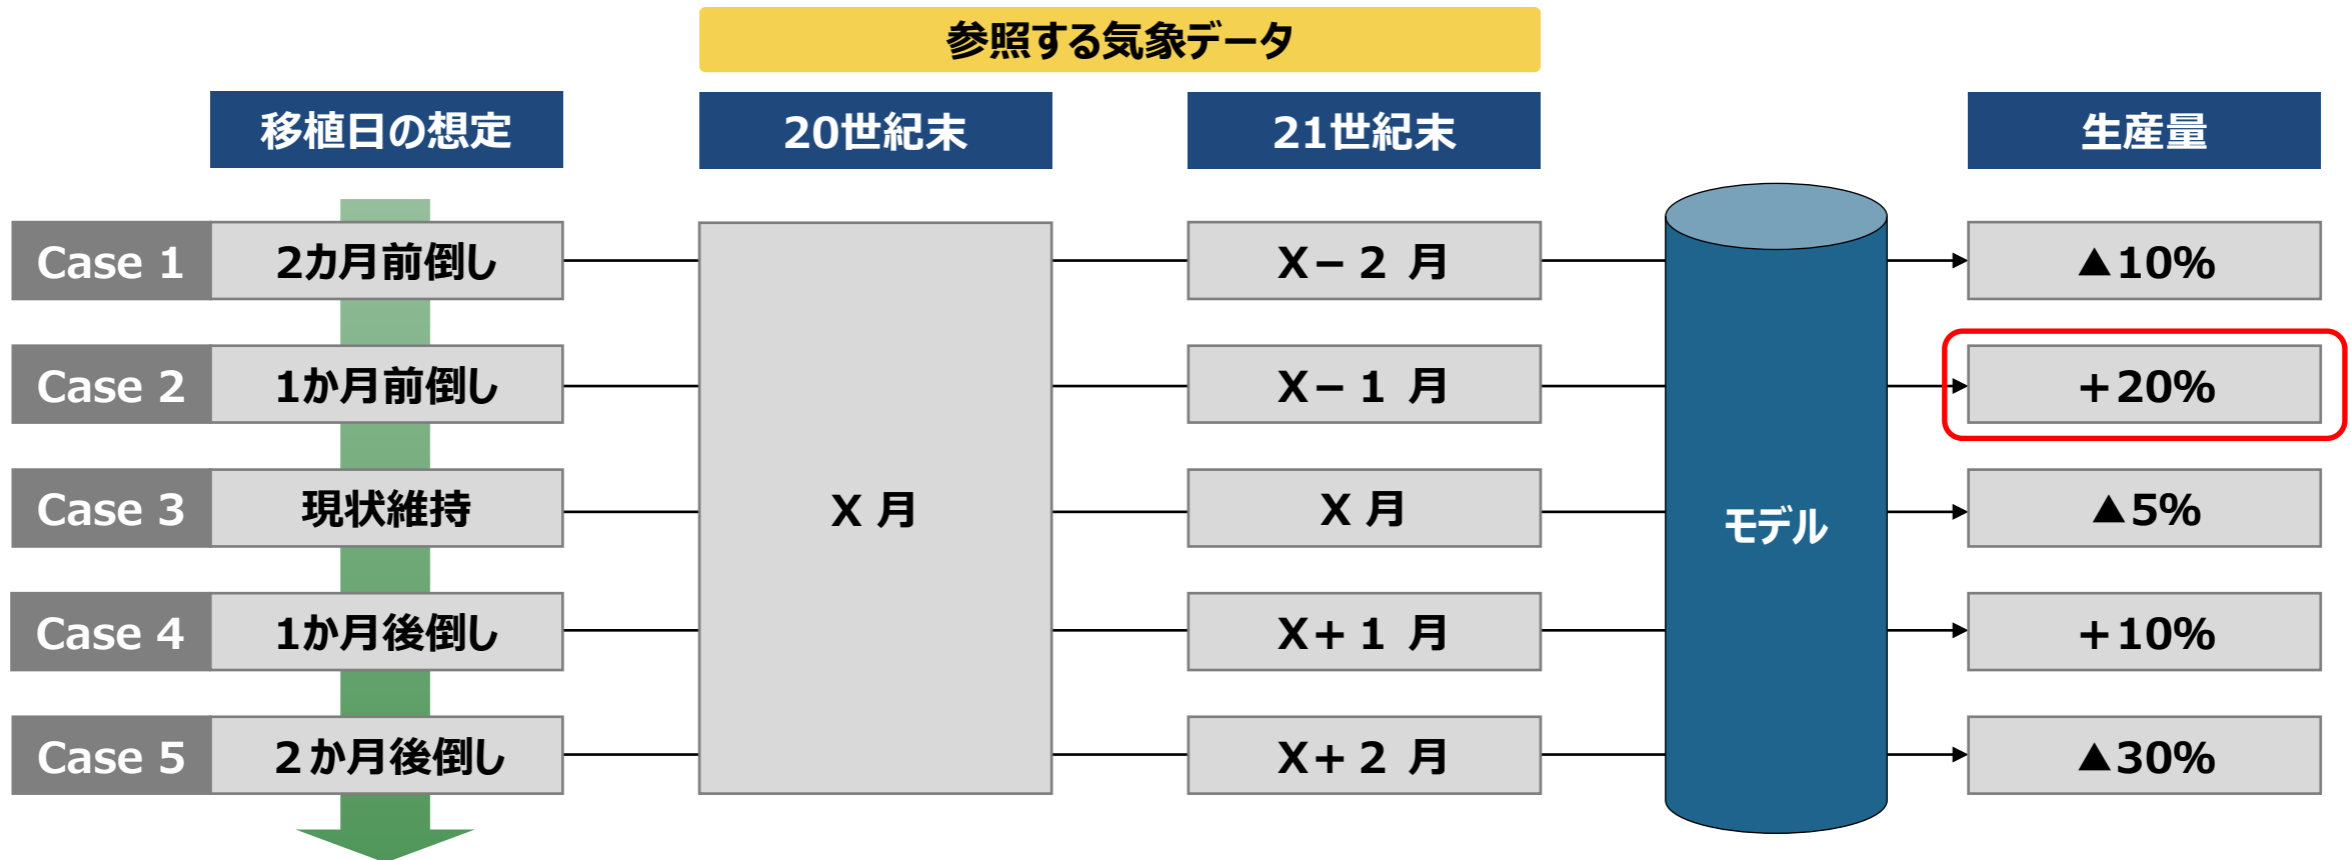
参照する気象データ

移植日の想定

20世紀末

21世紀末

生産量

Case 1 2カ月前倒し

Case 2 1か月前倒し

Case 3 現状維持

Case 4 1か月後倒し

Case 5 2か月後倒し

X 月

X－2 月

X－1 月

X 月

X＋1 月

X＋2 月

モデル

▲10%

＋20%

▲5%

＋10%

▲30%